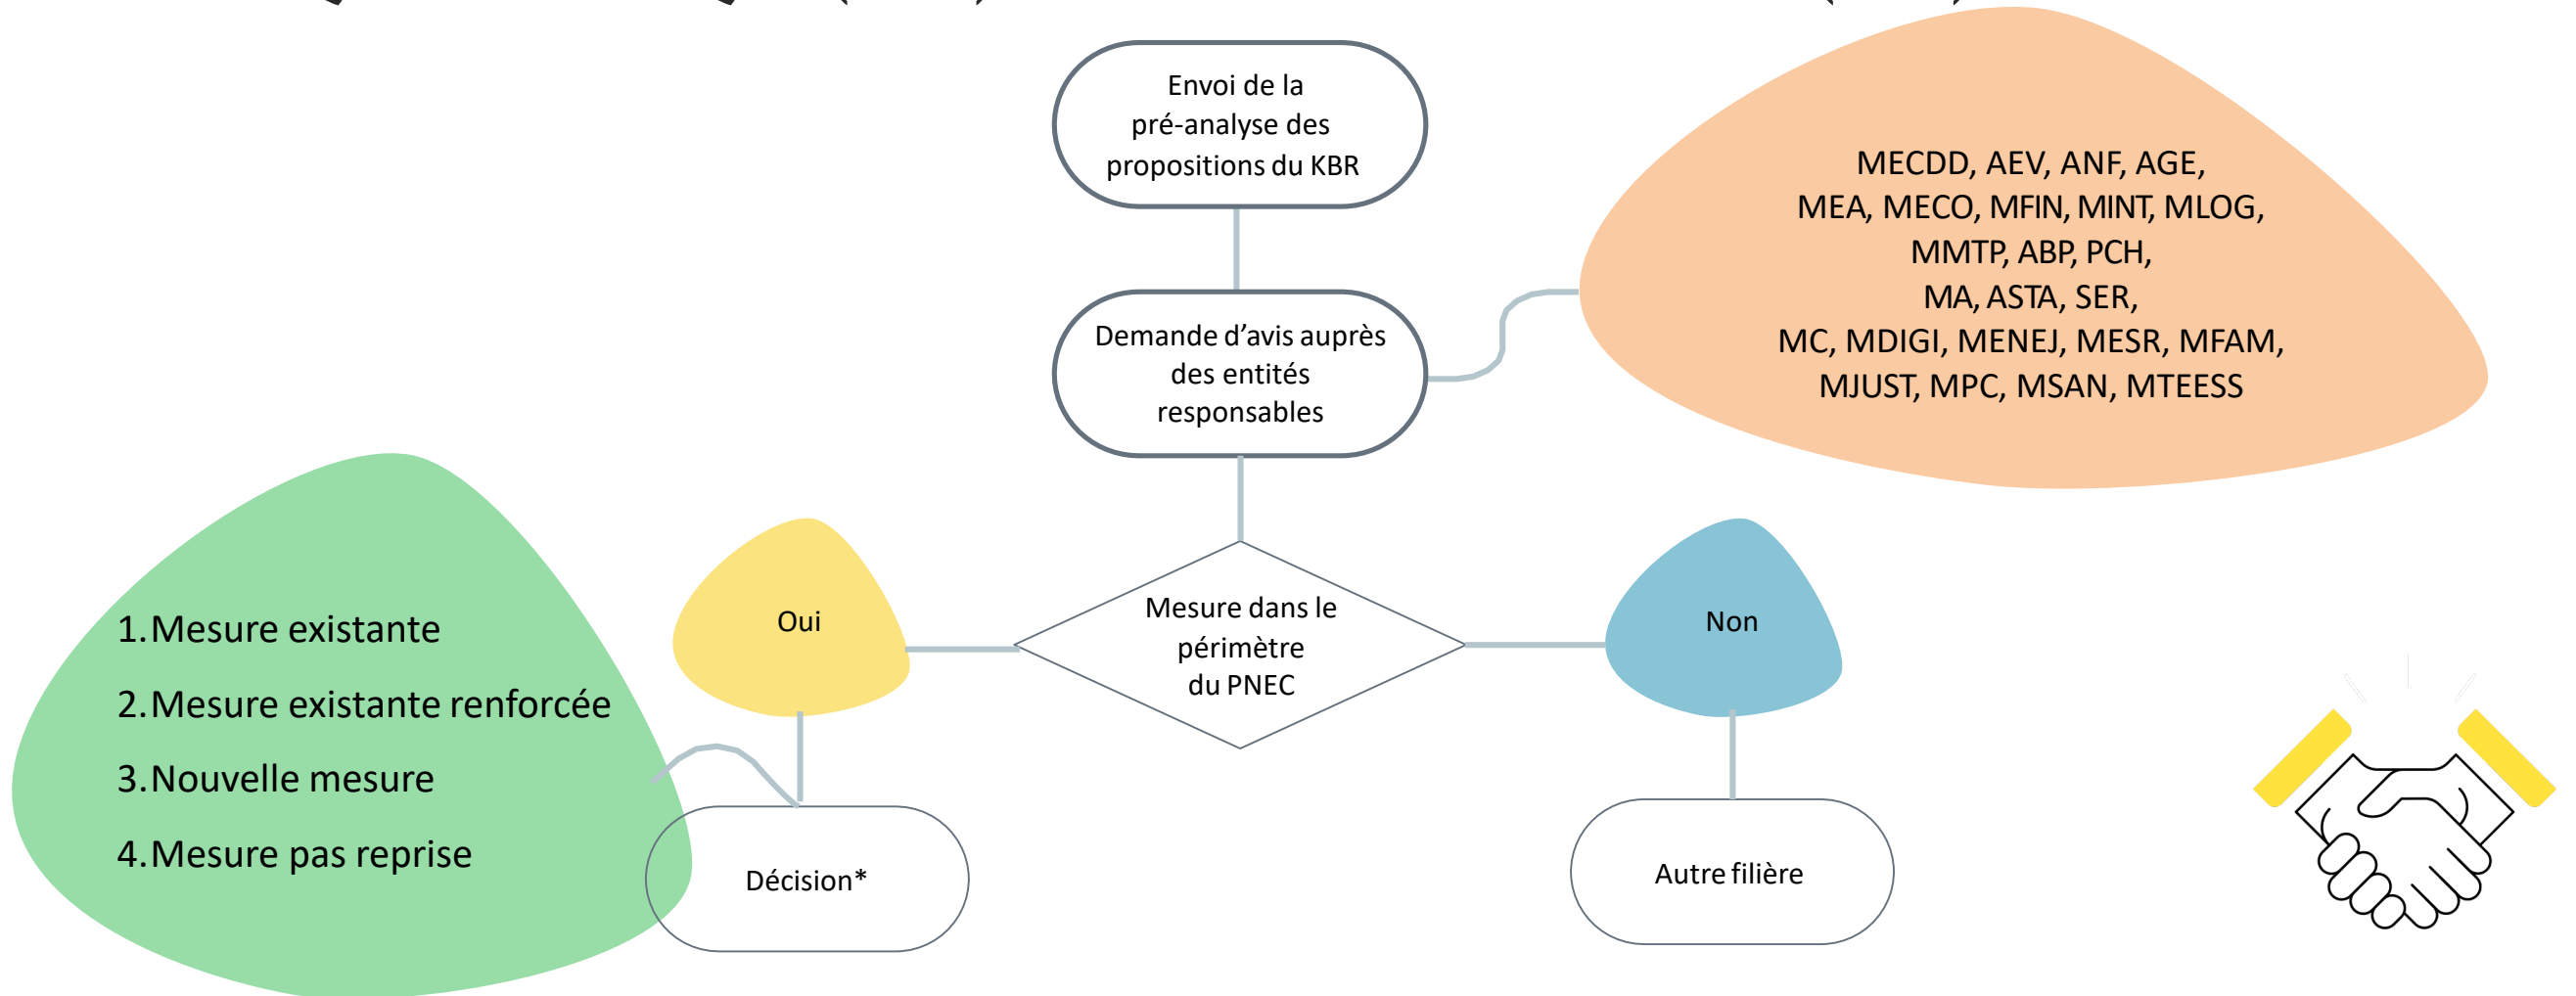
Envoi de la pré-analyse des propositions du KBR

Demande d'avis auprès des entités responsables

MECDD, AEV, ANF, AGE, MEA, MECO, MFIN, MINT, MLOG, MMTP, ABP, PCH, MA, ASTA, SER, MC, MDIGI, MENEJ, MESR, MFAM, MJUST, MPC, MSAN, MTEESS

Mesure dans le périmètre du PNEC

Oui

Non

1. Mesure existante
2. Mesure existante renforcée
3. Nouvelle mesure
4. Mesure pas reprise

Décision*

Autre filière